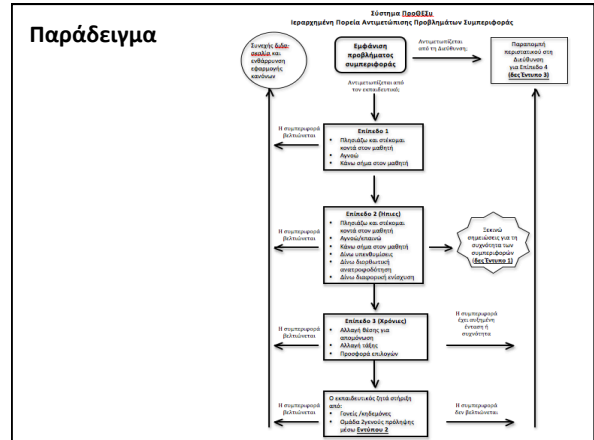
Παράδειγμα

Σύστημα ΠροΘΕΣυ
Ιεραρχημένη Πορεία Αντιμετώπισης Προβλημάτων Συμπεριφοράς

Συνεχής Δώρ: αμοιβή και ενδυνάμωση εφαρμογής κανόνων

Εμφάνιση προβλήματος συμπεριφοράς

Αντιμετωπίζεται από τη Διεύθυνση

Παραπομπή περιστατικού στη Διεύθυνση για Επίπεδο 4 (δες Έντυπο 3)

Αντιμετωπίζεται από τον εκπαιδευτικό

Η συμπεριφορά βελτιώνεται

Επίπεδο 1
• Πλησιάζω και στέκομαι κοντά στον μαθητή
• Αγνοώ
• Κάνω σήμα στον μαθητή

Η συμπεριφορά βελτιώνεται

Επίπεδο 2 (Ήπιες)
• Πλησιάζω και στέκομαι κοντά στον μαθητή
• Αγνοώ/επαινώ
• Κάνω σήμα στον μαθητή
• Δίνω υπενθυμίσεις
• Δίνω διορθωτική ανατροφοδότηση
• Δίνω διαφορική ενίσχυση

Ξεκινώ σημειώσεις για τη συχνότητα των συμπεριφορών (δες Έντυπο 1)

Η συμπεριφορά βελτιώνεται

Επίπεδο 3 (Χρόνιες)
• Αλλαγή θέσης για απομόνωση
• Αλλαγή τάξης
• Προσφορά επιλογών

Η συμπεριφορά έχει αυξημένη ένταση ή συχνότητα

Η συμπεριφορά βελτιώνεται

Ο εκπαιδευτικός ζητά στήριξη από:
• Γονείς /κηδεμόνες
• Ομάδα Σχεσιός πρόληψης μέσω Εντύπου 2

Η συμπεριφορά δεν βελτιώνεται